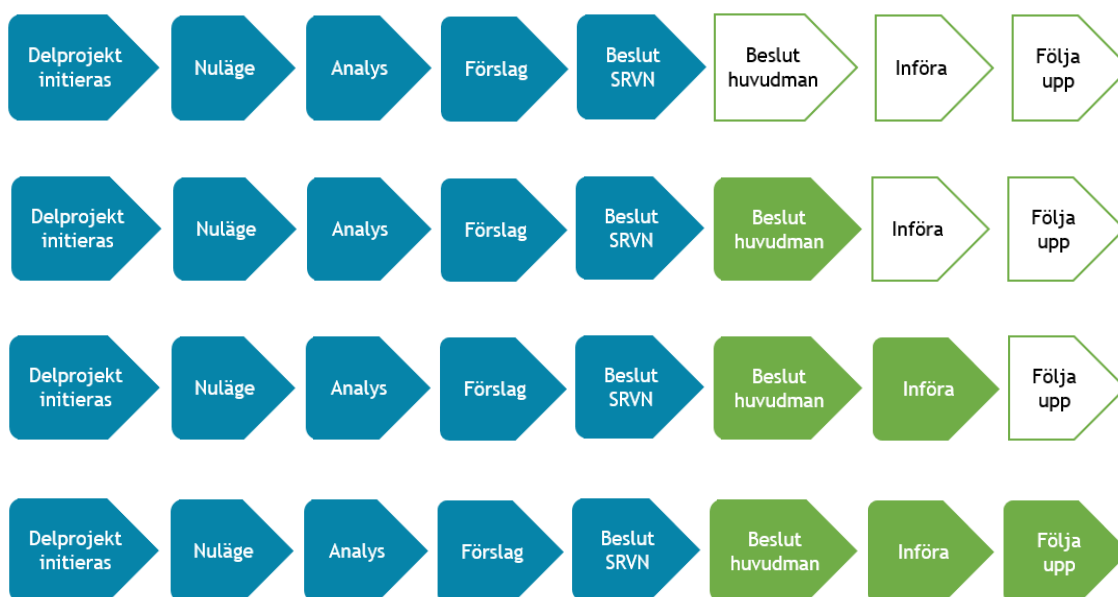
Delprojekt initieras

Nuläge

Analys

Förslag

Beslut SRVN

Beslut huvudman

Införa

Följa upp

Delprojekt initieras

Nuläge

Analys

Förslag

Beslut SRVN

Beslut huvudman

Införa

Följa upp

Delprojekt initieras

Nuläge

Analys

Förslag

Beslut SRVN

Beslut huvudman

Införa

Följa upp

Delprojekt initieras

Nuläge

Analys

Förslag

Beslut SRVN

Beslut huvudman

Införa

Följa upp